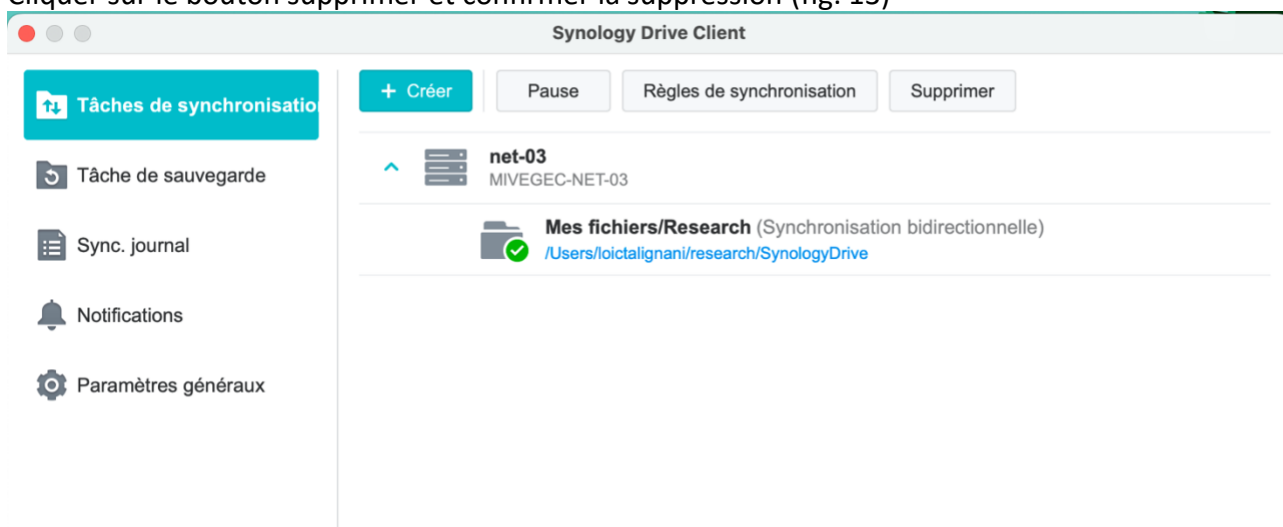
Cliquer sur le bouton supprimer et confirmer la suppression (fig. 13)

Synology Drive Client

Tâches de synchronisatio

Tâche de sauvegarde

Sync. journal

Notifications

Paramètres généraux

+ Créer

Pause

Règles de synchronisation

Supprimer

net-03
MIVEGEC-NET-03

Mes fichiers/Research (Synchronisation bidirectionnelle)
/Users/loictalignani/research/SynologyDrive